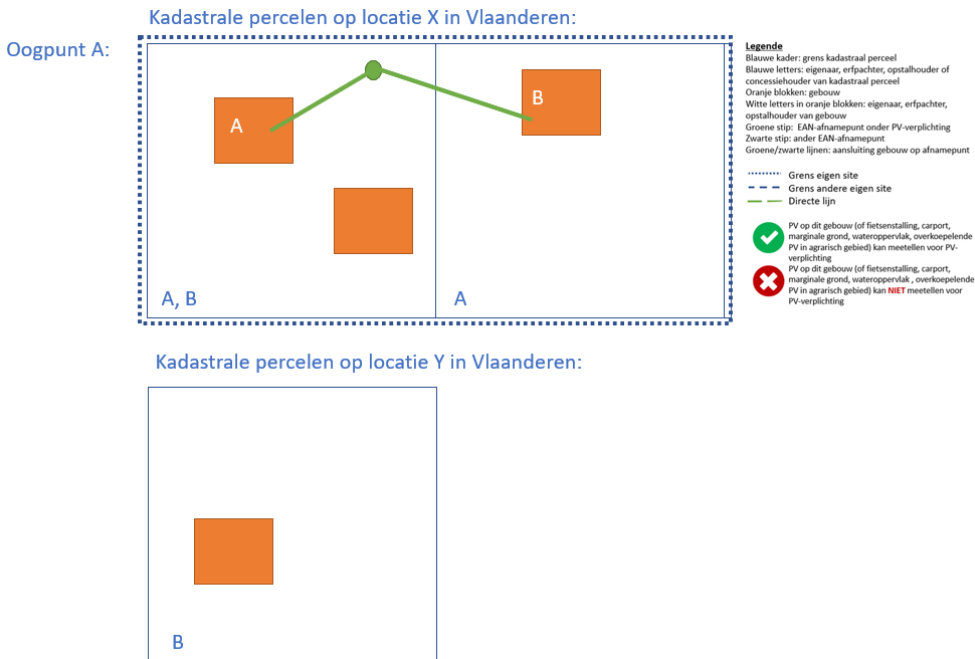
Kadastrale percelen op locatie X in Vlaanderen:

Oogpunt A:

A

B

A, B

A

Legende
Blauwe kader: grens kadastraal perceel
Blauwe letters: eigenaar, erfpachter, opstalhouder of concessiehouder van kadastraal perceel
Oranje blokken: gebouw
Witte letters in oranje blokken: eigenaar, erfpachter, opstalhouder van gebouw
Groene stip: EAN-afnamepunt onder PV-verplichting
Zwarte stip: ander EAN-afnamepunt
Groene/zwarte lijnen: aansluiting gebouw op afnamepunt

Grens eigen site
Grens andere eigen site
Directe lijn

PV op dit gebouw (of fietsenstalling, carport, marginale grond, wateroppervlak, overkoepelende PV in agrarisch gebied) kan meetellen voor PV-verplichting

PV op dit gebouw (of fietsenstalling, carport, marginale grond, wateroppervlak , overkoepelende PV in agrarisch gebied) kan NIET meetellen voor PV-verplichting

Kadastrale percelen op locatie Y in Vlaanderen:

B